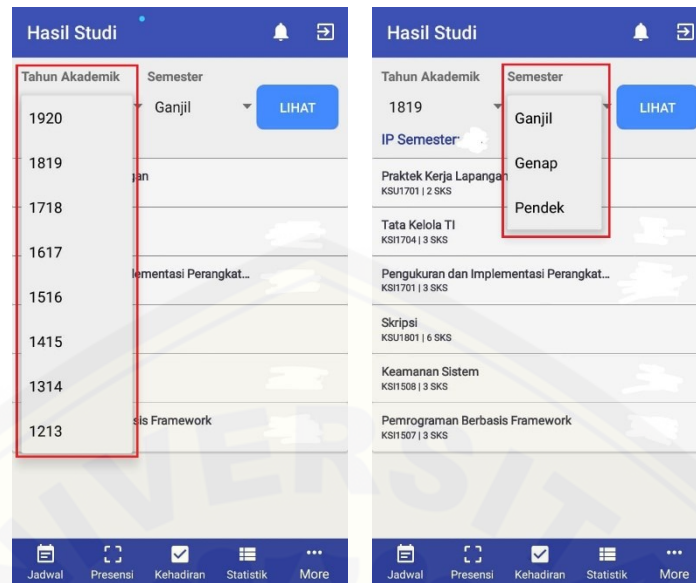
Hasil Studi

Tahun Akademik
Semester
Ganjil
LIHAT
1920
1819
1718
1617
1516
1415
1314
1213
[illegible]gan
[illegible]lementasi Perangkat...
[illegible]sis Framework

Jadwal
Presensi
Kehadiran
Statistik
More

Hasil Studi

Tahun Akademik
1819
Semester
Ganjil
Genap
Pendek
LIHAT
IP Semester

Praktek Kerja Lapangan
KSU1701 | 2 SKS

Tata Kelola TI
KSI1704 | 3 SKS

Pengukuran dan Implementasi Perangkat...
KSI1701 | 3 SKS

Skripsi
KSU1801 | 6 SKS

Keamanan Sistem
KSI1508 | 3 SKS

Pemrograman Berbasis Framework
KSI1507 | 3 SKS

Jadwal
Presensi
Kehadiran
Statistik
More